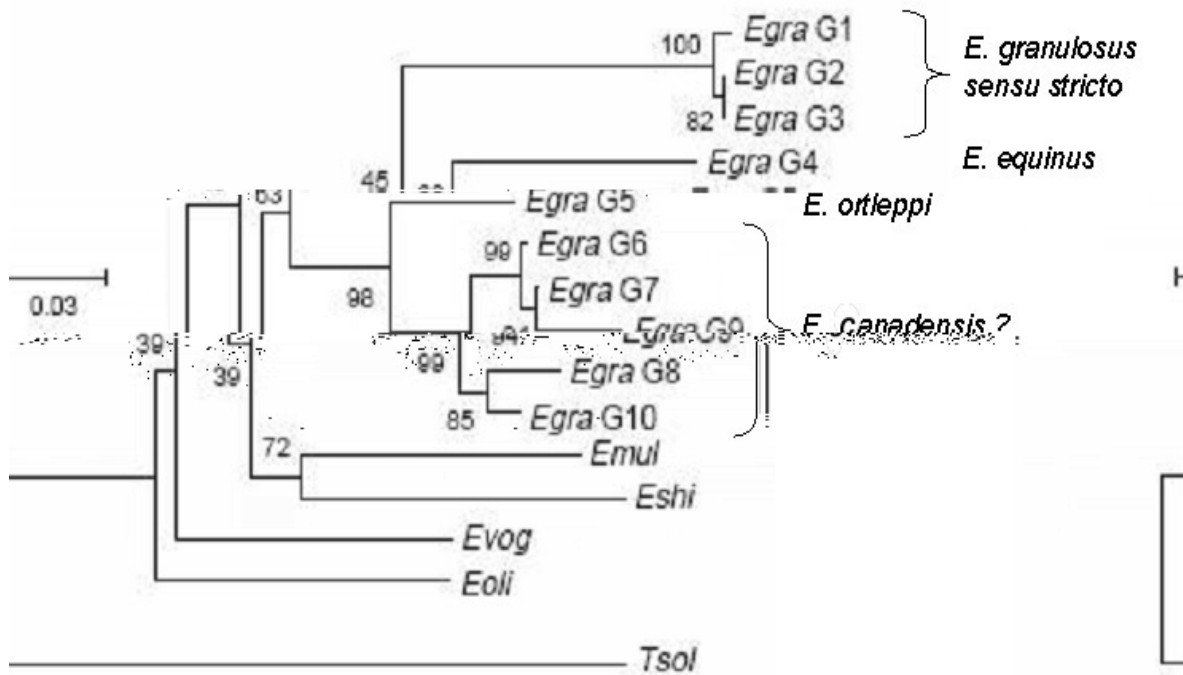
100 Egra G1
Egra G2
82 Egra G3
E. granulosus sensu stricto
Egra G4
E. equinus
45
63
Egra G5
E. ortleppi
99 Egra G6
Egra G7
98
91
Egra G9
E. canadensis ?
99
Egra G8
85 Egra G10
0.03
39
39
72
Emul
Eshi
Evog
Eoli
Tsol
H